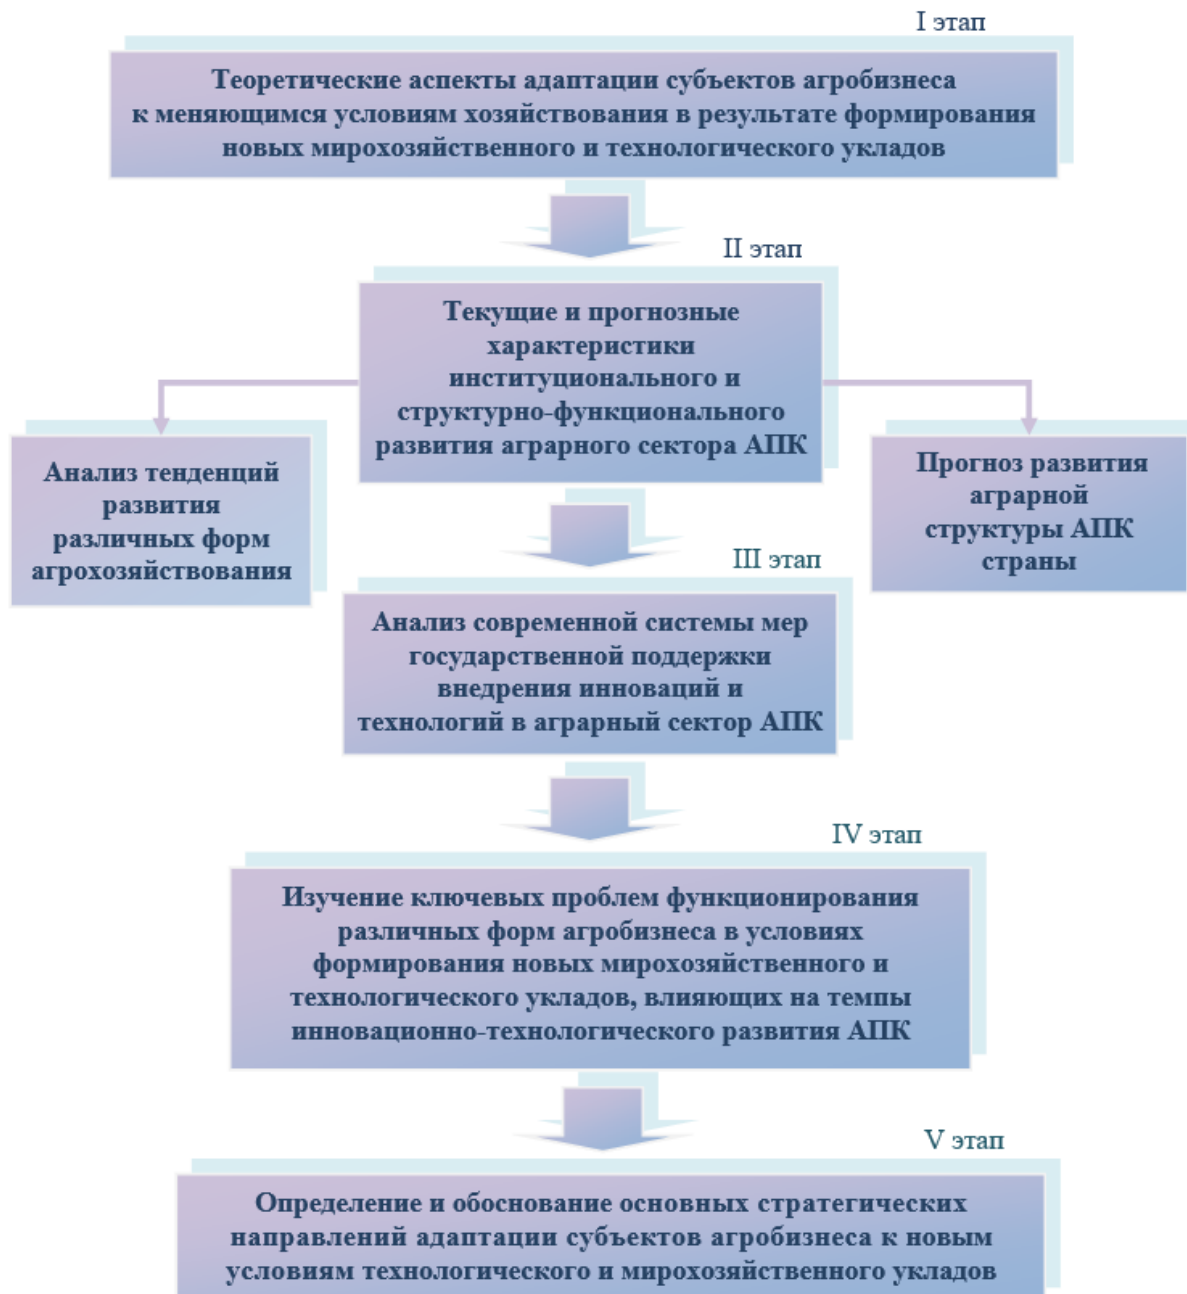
I этап

Теоретические аспекты адаптации субъектов агробизнеса к меняющимся условиям хозяйствования в результате формирования новых мирохозяйственного и технологического укладов

II этап

Текущие и прогнозные характеристики институционального и структурно-функционального развития аграрного сектора АПК

Анализ тенденций развития различных форм агрохозяйствования

Прогноз развития аграрной структуры АПК страны

III этап

Анализ современной системы мер государственной поддержки внедрения инноваций и технологий в аграрный сектор АПК

IV этап

Изучение ключевых проблем функционирования различных форм агробизнеса в условиях формирования новых мирохозяйственного и технологического укладов, влияющих на темпы инновационно-технологического развития АПК

V этап

Определение и обоснование основных стратегических направлений адаптации субъектов агробизнеса к новым условиям технологического и мирохозяйственного укладов